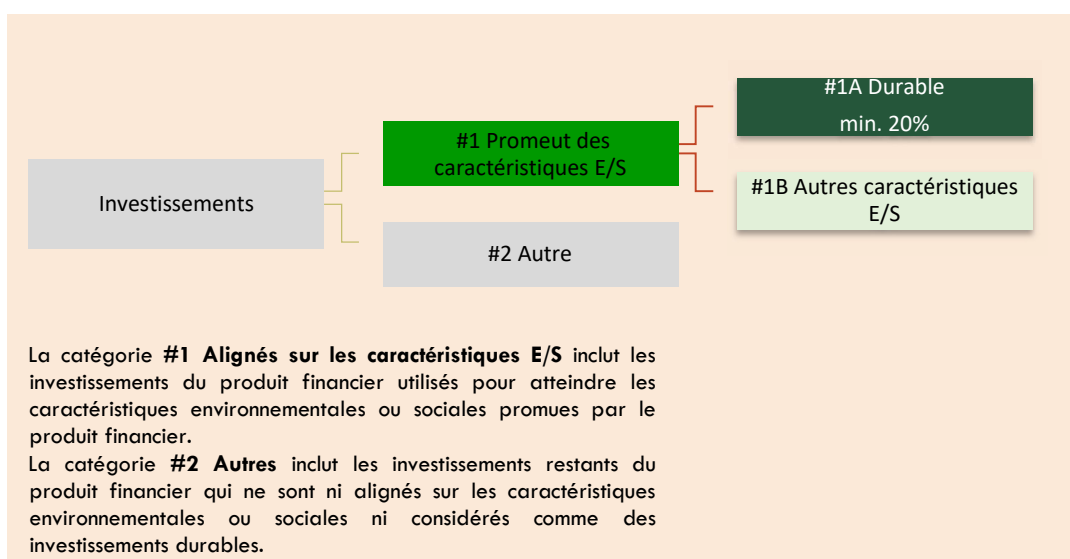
Investissements

#1 Promeut des caractéristiques E/S

#2 Autre

#1A Durable
min. 20%

#1B Autres caractéristiques E/S

La catégorie **#1 Alignés sur les caractéristiques E/S** inclut les investissements du produit financier utilisés pour atteindre les caractéristiques environnementales ou sociales promues par le produit financier.
La catégorie **#2 Autres** inclut les investissements restants du produit financier qui ne sont ni alignés sur les caractéristiques environnementales ou sociales ni considérés comme des investissements durables.